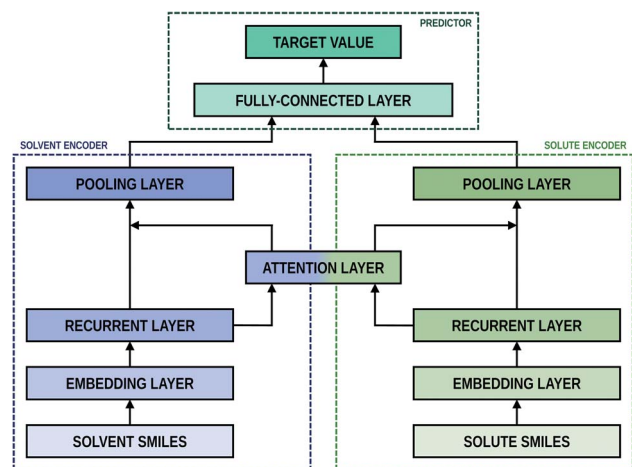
PREDICTOR

TARGET VALUE

FULLY-CONNECTED LAYER

SOLVENT ENCODER

POOLING LAYER

RECURRENT LAYER

EMBEDDING LAYER

SOLVENT SMILES

ATTENTION LAYER

SOLUTE ENCODER

POOLING LAYER

RECURRENT LAYER

EMBEDDING LAYER

SOLUTE SMILES